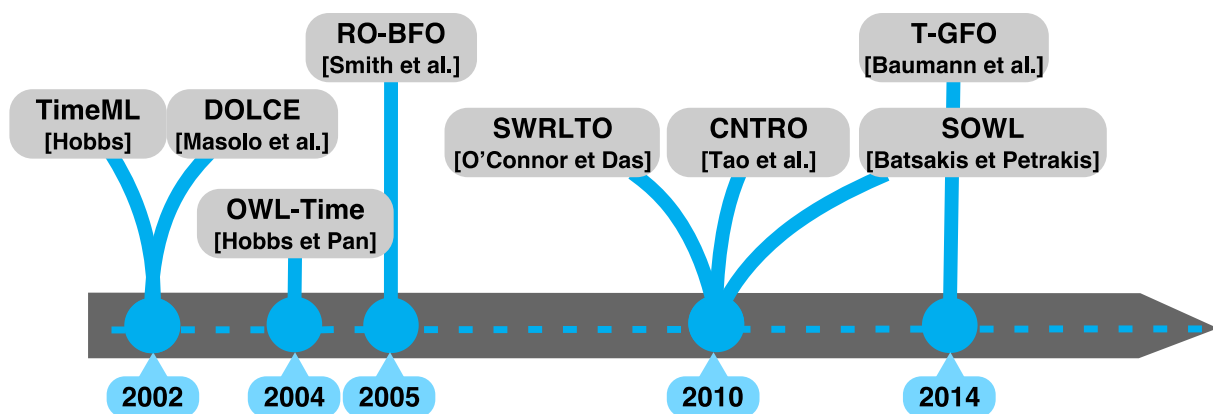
RO-BFO
[Smith et al.]

T-GFO
[Baumann et al.]

TimeML
[Hobbs]

DOLCE
[Masolo et al.]

SWRLTO
[O'Connor et Das]

CNTRO
[Tao et al.]

SOWL
[Batsakis et Petrakis]

OWL-Time
[Hobbs et Pan]

2002

2004

2005

2010

2014